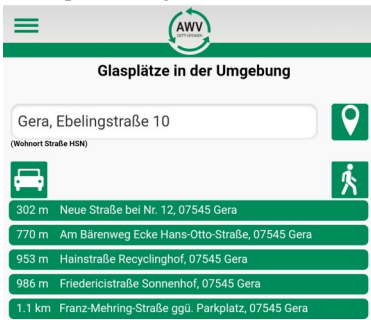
AWV
OSTTHÜRINGEN

Glasplätze in der Umgebung

Gera, Ebelingstraße 10

(Wohnort Straße HSN)

302 m Neue Straße bei Nr. 12, 07545 Gera

770 m Am Bärenweg Ecke Hans-Otto-Straße, 07545 Gera

953 m Hainstraße Recyclinghof, 07545 Gera

986 m Friedericistraße Sonnenhof, 07545 Gera

1.1 km Franz-Mehring-Straße ggü. Parkplatz, 07545 Gera